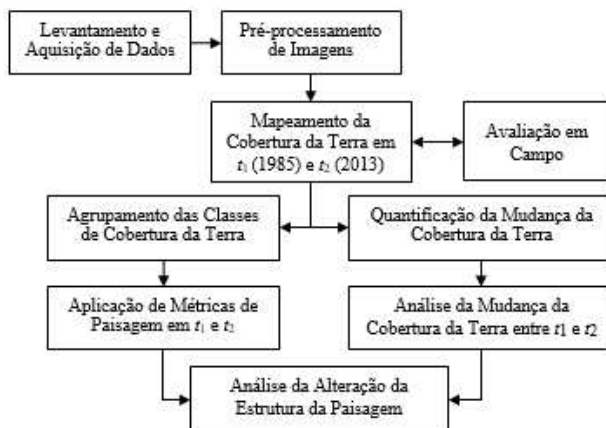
Levantamento e Aquisição de Dados

Pré-processamento de Imagens

Mapeamento da Cobertura da Terra em $t_1$ (1985) e $t_2$ (2013)

Avaliação em Campo

Agrupamento das Classes de Cobertura da Terra

Quantificação da Mudança da Cobertura da Terra

Aplicação de Métricas de Paisagem em $t_1$ e $t_2$

Análise da Mudança da Cobertura da Terra entre $t1$ e $t2$

Análise da Alteração da Estrutura da Paisagem